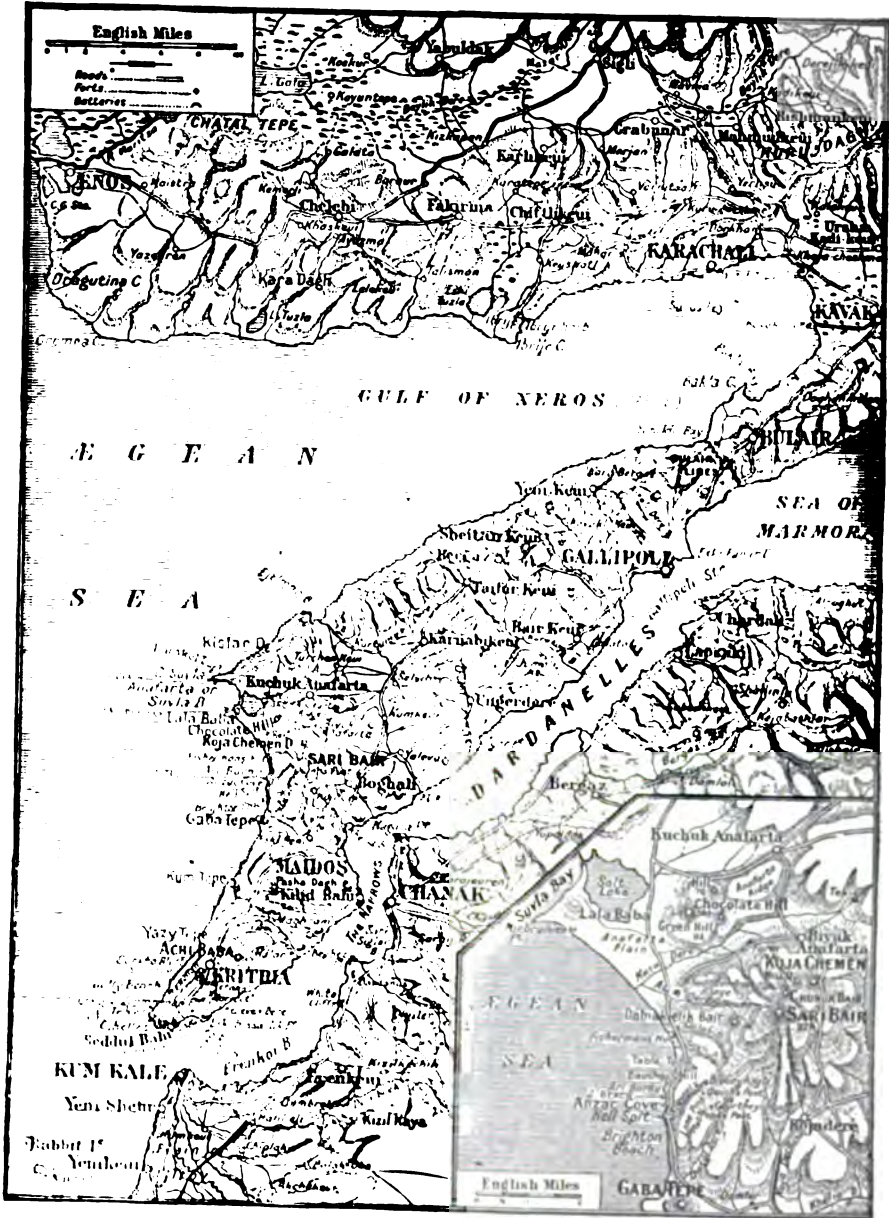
English Miles
Roads
Forts
Batteries
Yabuldak
Sigli
L. Gala
Keshan
Koyuntepe
CHATAL TEPE
Grabunar
Mahmudkeui
Kizilagach
Karlikeui
ENOS
Maistro
Chelebi
Fakirma
Chiftlikeui
KARACHALI
Yazgan
Kara Dagh
Dragutine C
Ibrije C.
GULF OF XEROS
ÆGEAN
SEA
BULAIR
SEA OF MARMORA
Yeni Keui
Sheitan Keui
Bergaz
GALLIPOLI
Taifur Keui
Bair Keui
Akbashkeui
DARDANELLES
Chardak
Lapsaki
Kiretch B.
Kuchuk Anafarta
Suvla B.
Anafarta or Suvla B.
Lala Baba
Chocolate Hill
Koja Chemen D.
SARI BAIR
Boghali
Gaba Tepe
MAIDOS
Kilid Bahr
THE NARROWS
CHANAK
Kum Tepe
Yazy Tepe
ACHI BABA
KRITHIA
Sedd ul Bahr
KUM KALE
Frenkeui
Yeni Shehr
Kizil Kaya
Babba C.
Yenikeui
Suvla Bay
Salt Lake
Lala Baba
Chocolate Hill
Buyuk Anafarta
KOJA CHEMEN
SARI BAIR
ÆGEAN
SEA
Anzac Cove
Hell Spit
Brighton Beach
Kojadere
GABA TEPE
English Miles